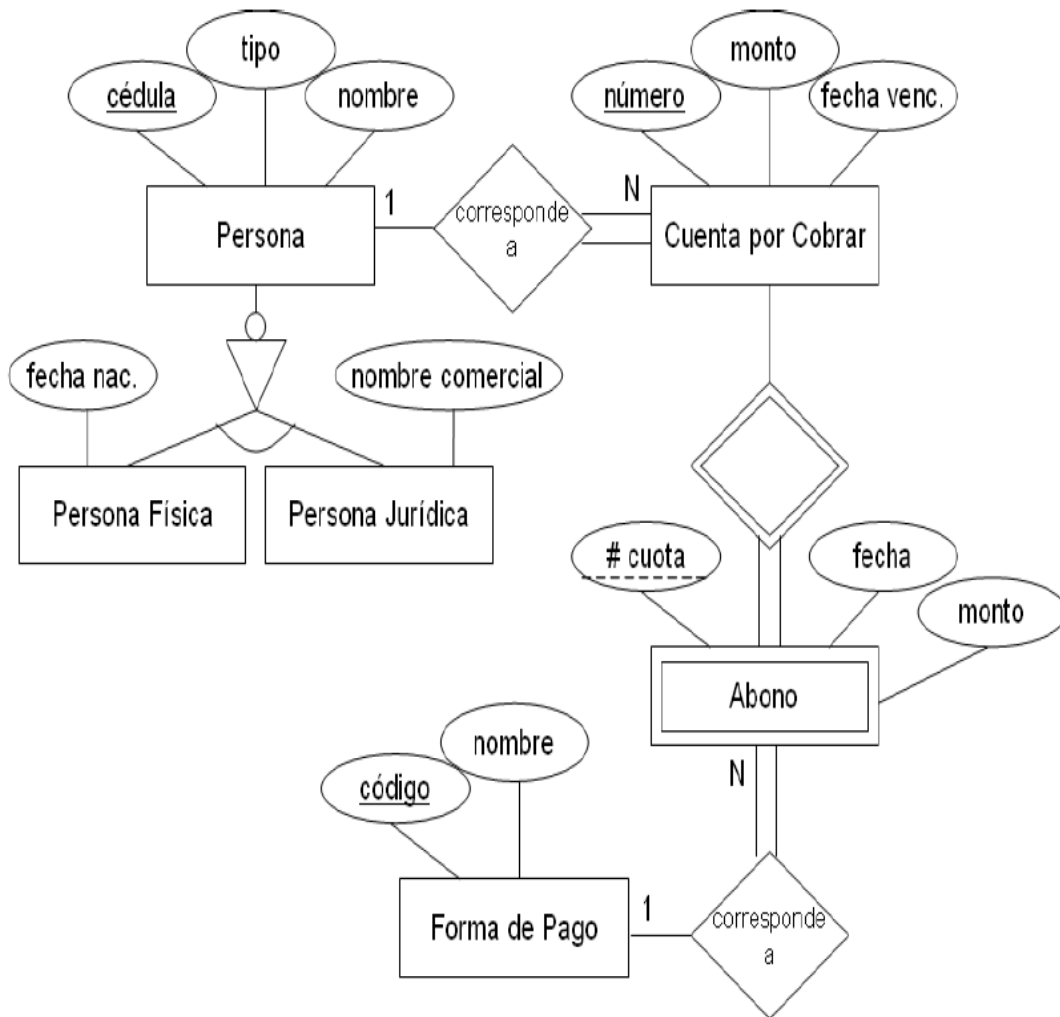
tipo
cédula
nombre
monto
número
fecha venc.
1
corresponde a
N
Persona
Cuenta por Cobrar
fecha nac.
nombre comercial
Persona Física
Persona Jurídica
# cuota
fecha
monto
Abono
nombre
N
código
Forma de Pago
1
corresponde a